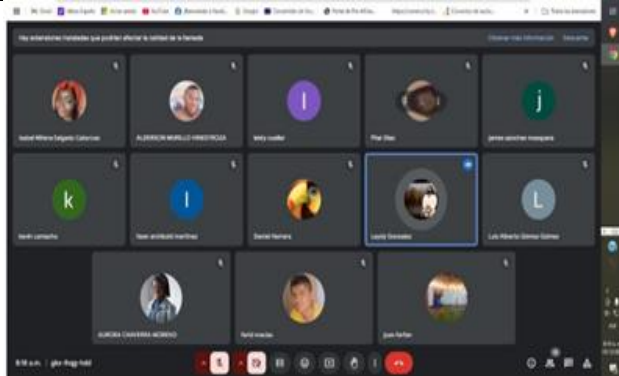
Hay extensiones instaladas que podrían afectar la calidad de la llamada

Observar más información

Isabel Milena Salgado Cabarcas

ALDERSON MURILLO HINESTROZA

l

leidy cuellar

Pilar Diaz

j

james sanchez mosquera

k

kevin camacho

l

Ivan andrade martinez

Daniel Herrera

Laura Gonzalez

L

Luis Alberto Gómez Gómez

AURORA CHAVERRA MORENO

fenil macias

Juan Farfan

8:18 a.m. | gkz-fhgp-hdd